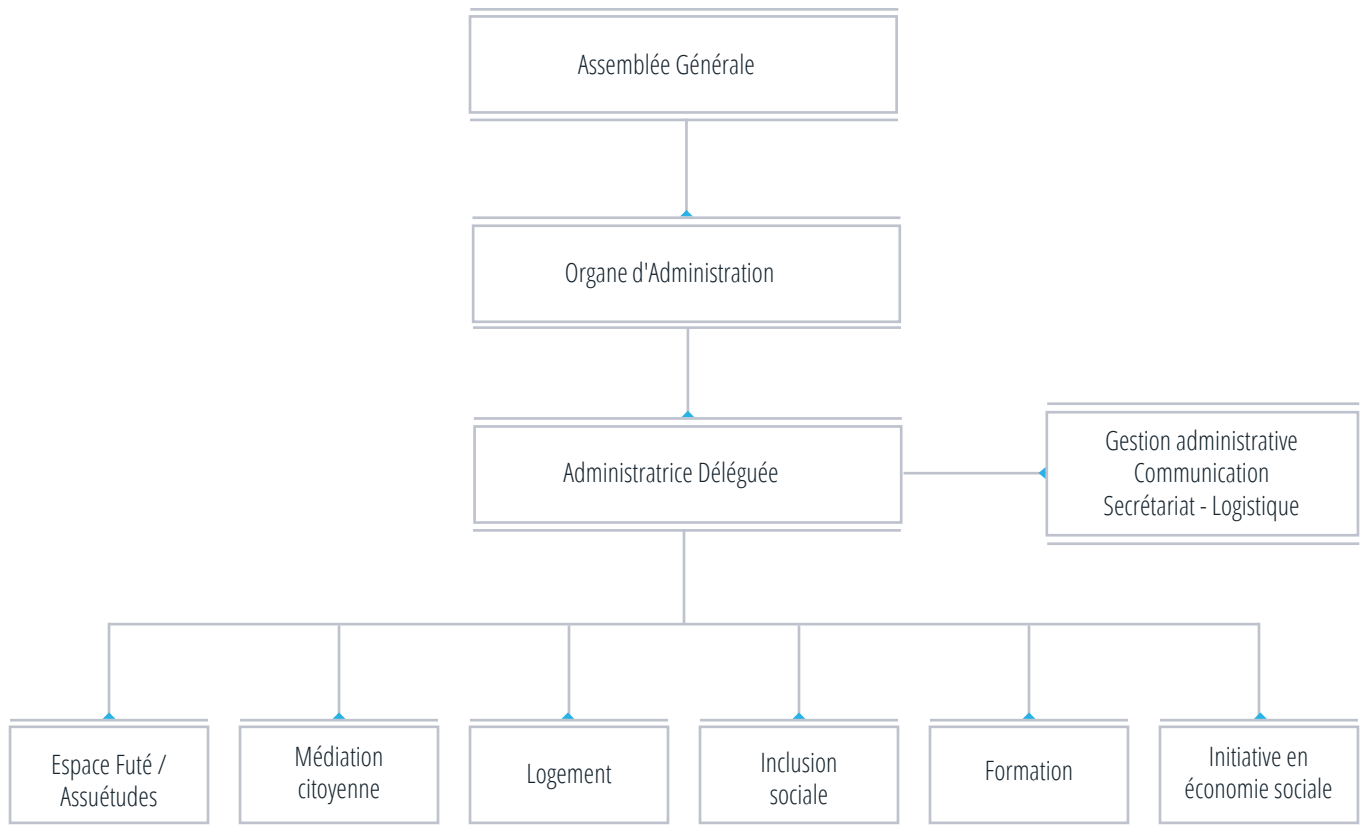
Assemblée Générale

Organe d'Administration

Administratrice Déléguée

Gestion administrative
Communication
Secrétariat - Logistique

Espace Futé / Assuétudes

Médiation citoyenne

Logement

Inclusion sociale

Formation

Initiative en économie sociale